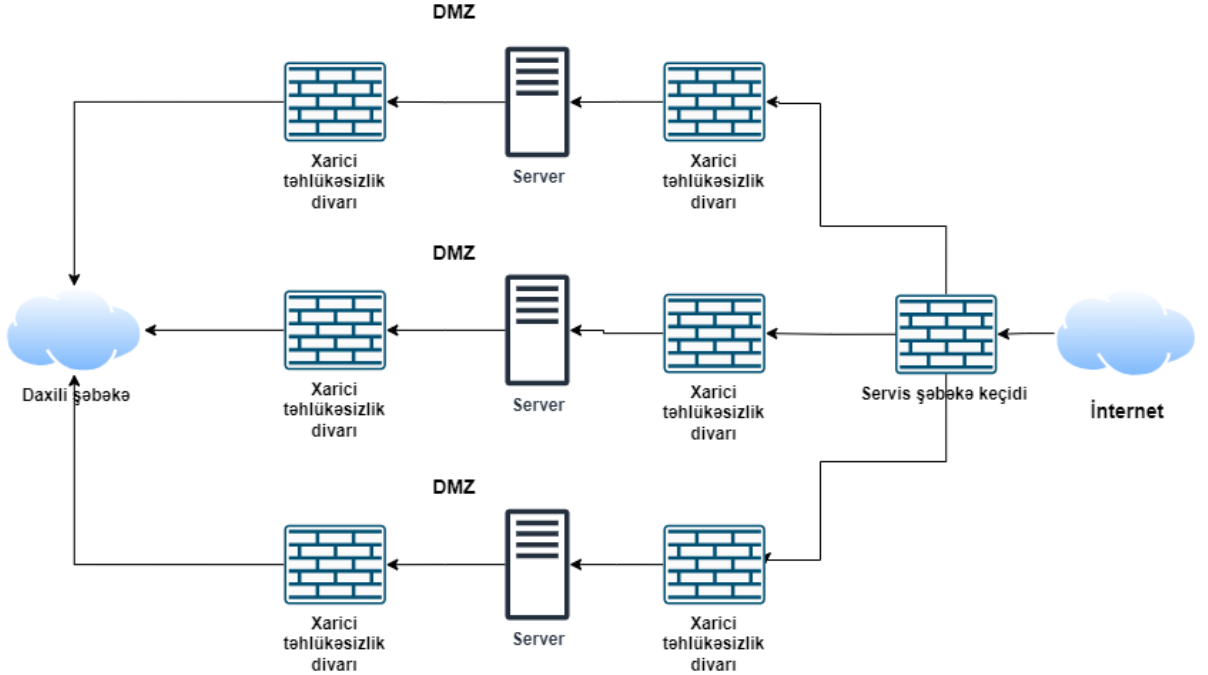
DMZ

Xarici təhlükəsizlik divarı

Server

Xarici təhlükəsizlik divarı

DMZ

Daxili şəbəkə

Xarici təhlükəsizlik divarı

Server

Xarici təhlükəsizlik divarı

Servis şəbəkə keçidi

İnternet

DMZ

Xarici təhlükəsizlik divarı

Server

Xarici təhlükəsizlik divarı